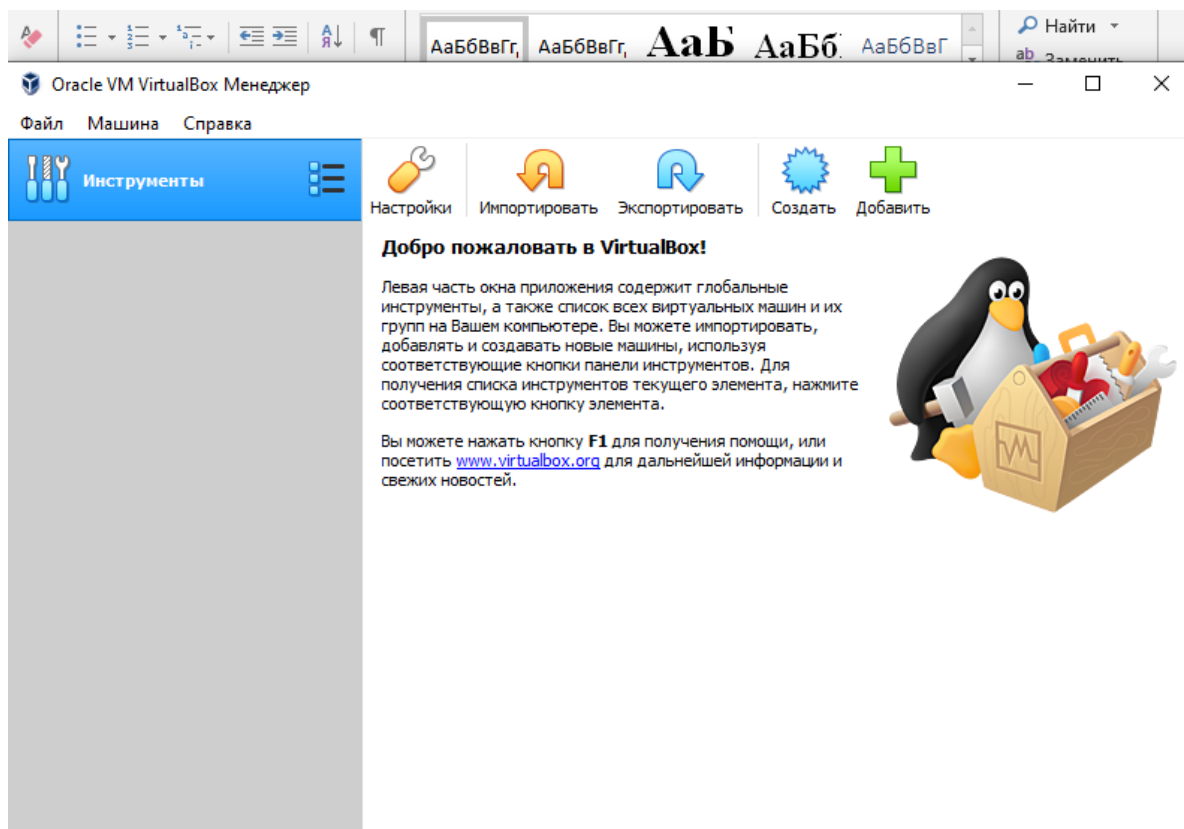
АаБбВвГг, АаБбВвГг, АаБ АаБб АаБбВвГ

Найти

ab Заменить

Oracle VM VirtualBox Менеджер

Файл Машина Справка

Инструменты

Настройки Импортировать Экспортировать Создать Добавить

Добро пожаловать в VirtualBox!

Левая часть окна приложения содержит глобальные инструменты, а также список всех виртуальных машин и их групп на Вашем компьютере. Вы можете импортировать, добавлять и создавать новые машины, используя соответствующие кнопки панели инструментов. Для получения списка инструментов текущего элемента, нажмите соответствующую кнопку элемента.

Вы можете нажать кнопку **F1** для получения помощи, или посетить www.virtualbox.org для дальнейшей информации и свежих новостей.